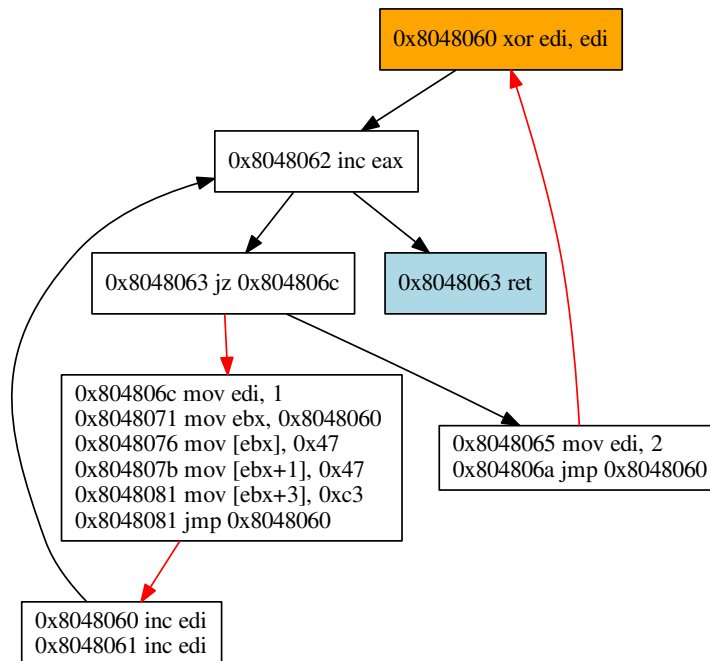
0x8048060 xor edi, edi

0x8048062 inc eax

0x8048063 jz 0x804806c

0x8048063 ret

0x804806c mov edi, 1
0x8048071 mov ebx, 0x8048060
0x8048076 mov [ebx], 0x47
0x804807b mov [ebx+1], 0x47
0x8048081 mov [ebx+3], 0xc3
0x8048081 jmp 0x8048060

0x8048065 mov edi, 2
0x804806a jmp 0x8048060

0x8048060 inc edi
0x8048061 inc edi